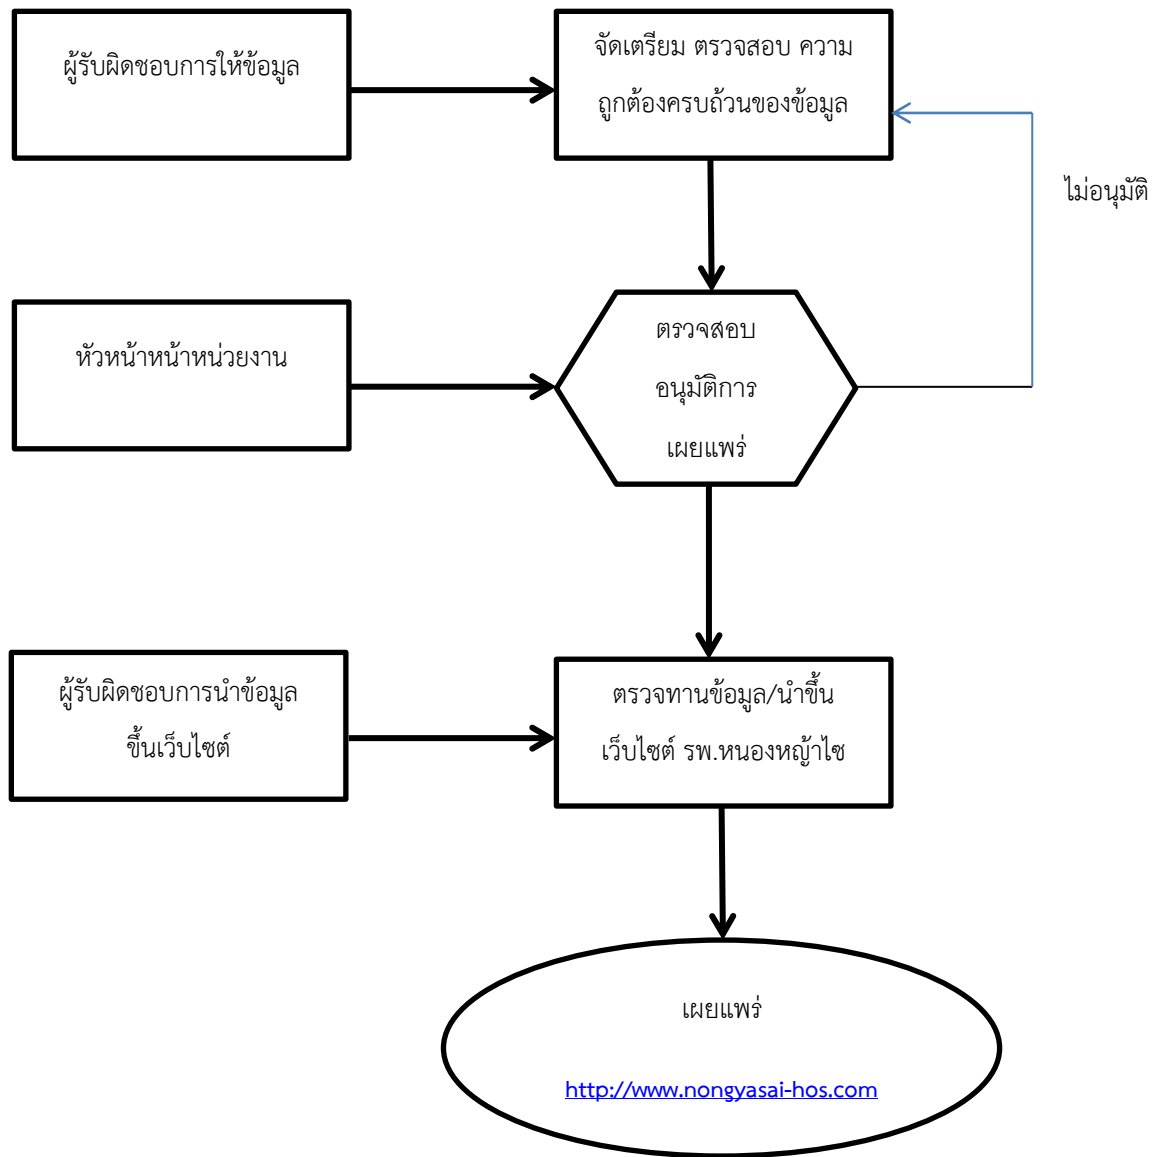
ผู้รับผิดชอบการให้ข้อมูล

จัดเตรียม ตรวจสอบ ความถูกต้องครบถ้วนของข้อมูล

ไม่อนุมัติ

หัวหน้าหน้าหน่วยงาน

ตรวจสอบ
อนุมัติการ
เผยแพร่

ผู้รับผิดชอบการนำข้อมูลขึ้นเว็บไซต์

ตรวจทานข้อมูล/นำขึ้นเว็บไซต์ รพ.หนองหญ้าไซ

เผยแพร่

http://www.nongyasai-hos.com